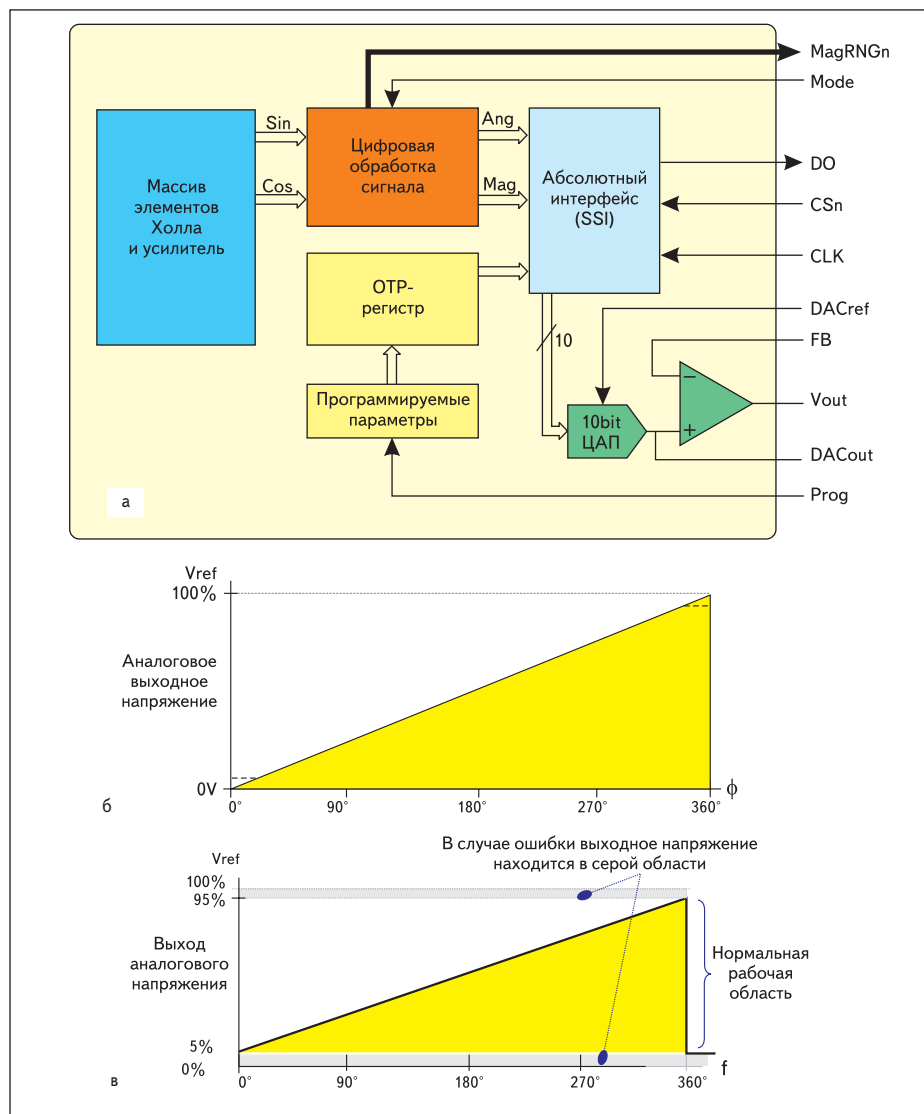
MagRNGn
Mode
Sin
Cos
Массив элементов Холла и усилитель
Цифровая обработка сигнала
Ang
Mag
Абсолютный интерфейс (SSI)
DO
CSn
CLK
OTP-регистр
Программируемые параметры
10
DACref
FB
10bit ЦАП
−
+
Vout
DACout
Prog
а

Vref
100%
Аналоговое выходное напряжение
0V
0°
90°
180°
270°
360°
ϕ
б

В случае ошибки выходное напряжение находится в серой области
Vref
100%
95%
Выход аналогового напряжения
Нормальная рабочая область
5%
0%
в
0°
90°
180°
270°
360°
f